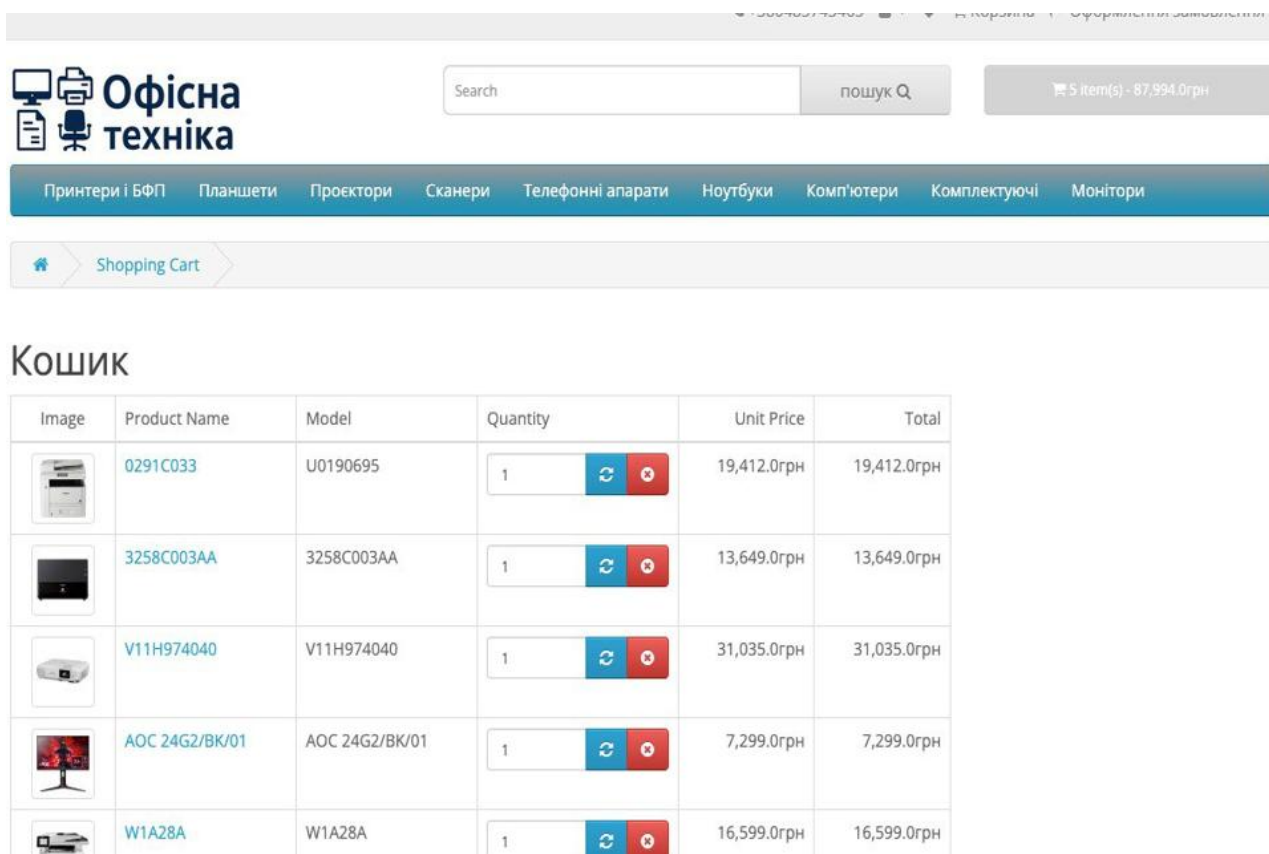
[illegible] Корзина Оформлення замовлення

Офісна техніка

Search

пошук

5 item(s) - 87,994.0грн

Принтери і БФП Планшети Проєктори Сканери Телефонні апарати Ноутбуки Комп'ютери Комплектуючі Монітори

Shopping Cart

Кошик

| Image | Product Name | Model | Quantity | Unit Price | Total |
|---|---|---|---|---|---|
| | 0291C033 | U0190695 | 1 | 19,412.0грн | 19,412.0грн |
| | 3258C003AA | 3258C003AA | 1 | 13,649.0грн | 13,649.0грн |
| | V11H974040 | V11H974040 | 1 | 31,035.0грн | 31,035.0грн |
| | AOC 24G2/BK/01 | AOC 24G2/BK/01 | 1 | 7,299.0грн | 7,299.0грн |
| | W1A28A | W1A28A | 1 | 16,599.0грн | 16,599.0грн |